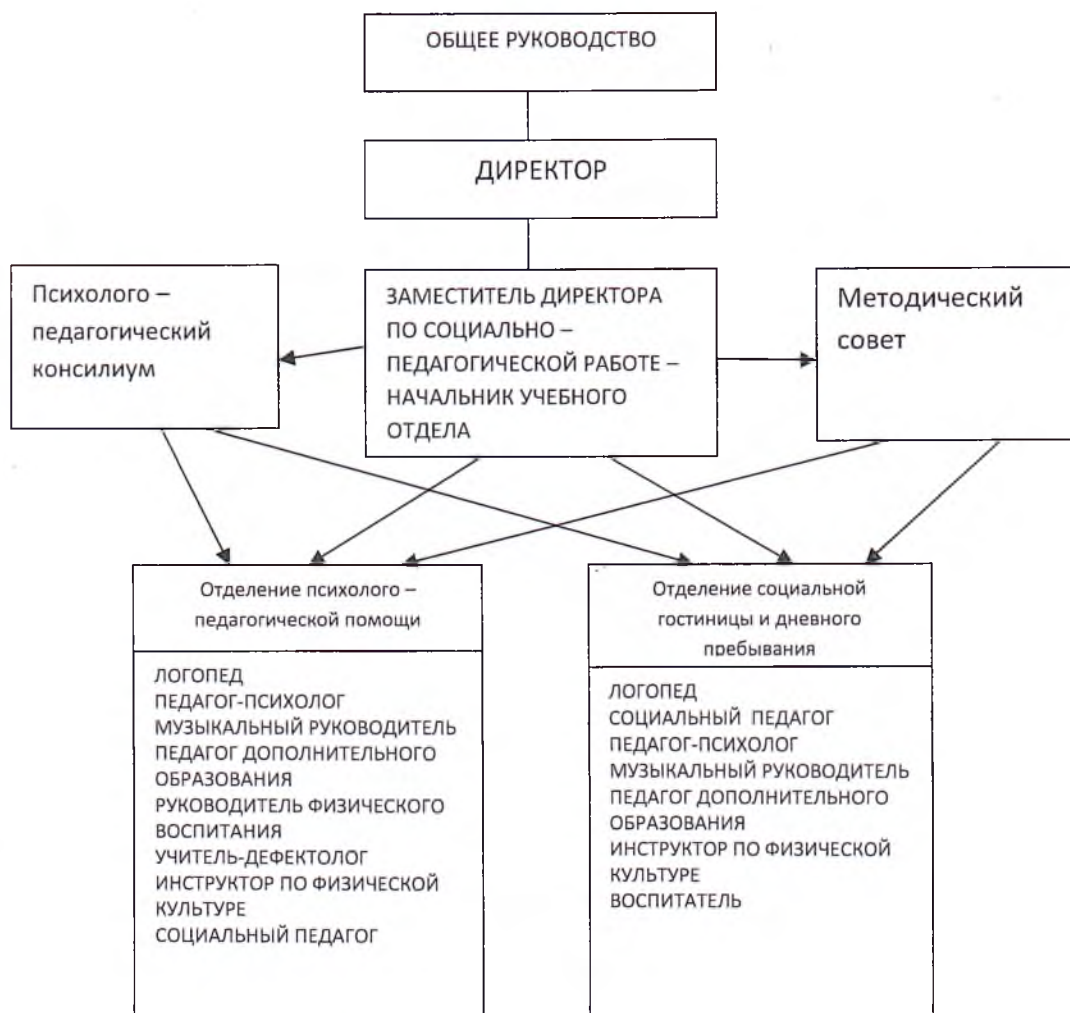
ОБЩЕЕ РУКОВОДСТВО

ДИРЕКТОР

Психолого – педагогический консилиум

ЗАМЕСТИТЕЛЬ ДИРЕКТОРА ПО СОЦИАЛЬНО – ПЕДАГОГИЧЕСКОЙ РАБОТЕ – НАЧАЛЬНИК УЧЕБНОГО ОТДЕЛА

Методический совет

Отделение психолого – педагогической помощи

ЛОГОПЕД
ПЕДАГОГ-ПСИХОЛОГ
МУЗЫКАЛЬНЫЙ РУКОВОДИТЕЛЬ
ПЕДАГОГ ДОПОЛНИТЕЛЬНОГО ОБРАЗОВАНИЯ
РУКОВОДИТЕЛЬ ФИЗИЧЕСКОГО ВОСПИТАНИЯ
УЧИТЕЛЬ-ДЕФЕКТОЛОГ
ИНСТРУКТОР ПО ФИЗИЧЕСКОЙ КУЛЬТУРЕ
СОЦИАЛЬНЫЙ ПЕДАГОГ

Отделение социальной гостиницы и дневного пребывания

ЛОГОПЕД
СОЦИАЛЬНЫЙ ПЕДАГОГ
ПЕДАГОГ-ПСИХОЛОГ
МУЗЫКАЛЬНЫЙ РУКОВОДИТЕЛЬ
ПЕДАГОГ ДОПОЛНИТЕЛЬНОГО ОБРАЗОВАНИЯ
ИНСТРУКТОР ПО ФИЗИЧЕСКОЙ КУЛЬТУРЕ
ВОСПИТАТЕЛЬ